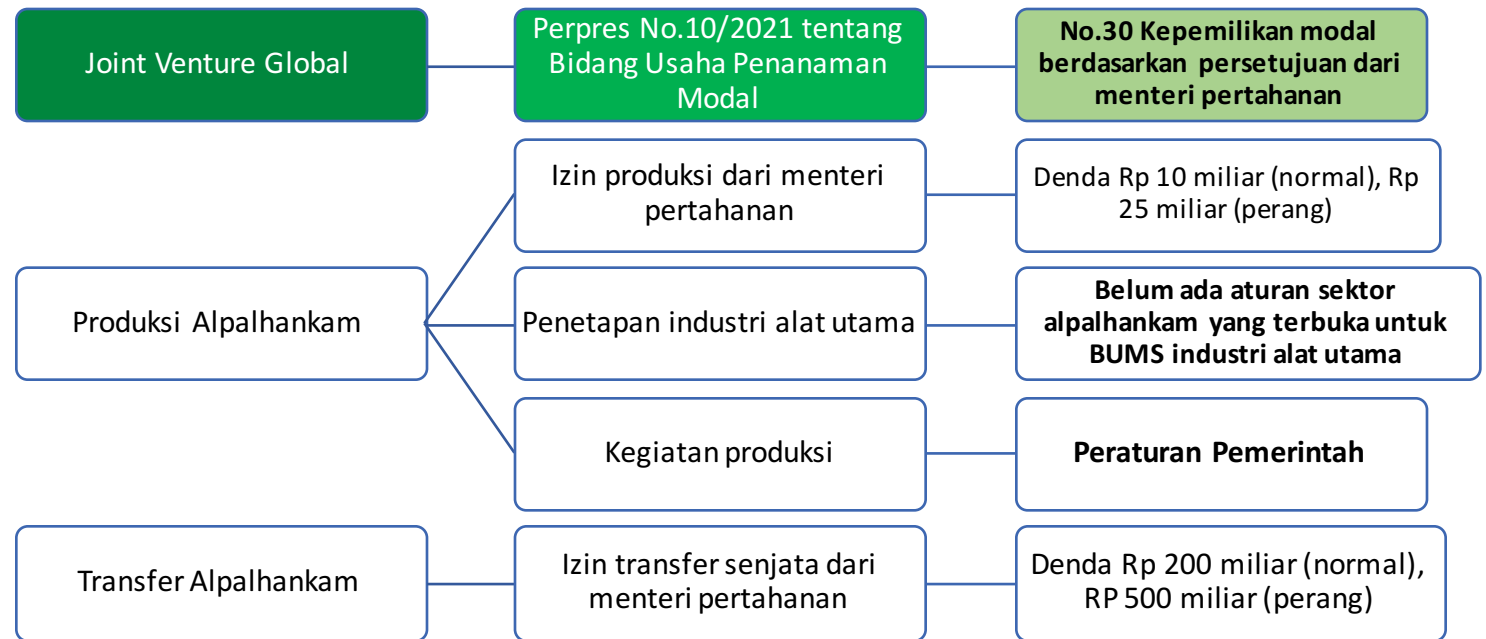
Joint Venture Global

Perpres No.10/2021 tentang Bidang Usaha Penanaman Modal

No.30 Kepemilikan modal berdasarkan persetujuan dari menteri pertahanan

Produksi Alpalhankam

Izin produksi dari menteri pertahanan

Denda Rp 10 miliar (normal), Rp 25 miliar (perang)

Penetapan industri alat utama

Belum ada aturan sektor alpalhankam yang terbuka untuk BUMS industri alat utama

Kegiatan produksi

Peraturan Pemerintah

Transfer Alpalhankam

Izin transfer senjata dari menteri pertahanan

Denda Rp 200 miliar (normal), RP 500 miliar (perang)